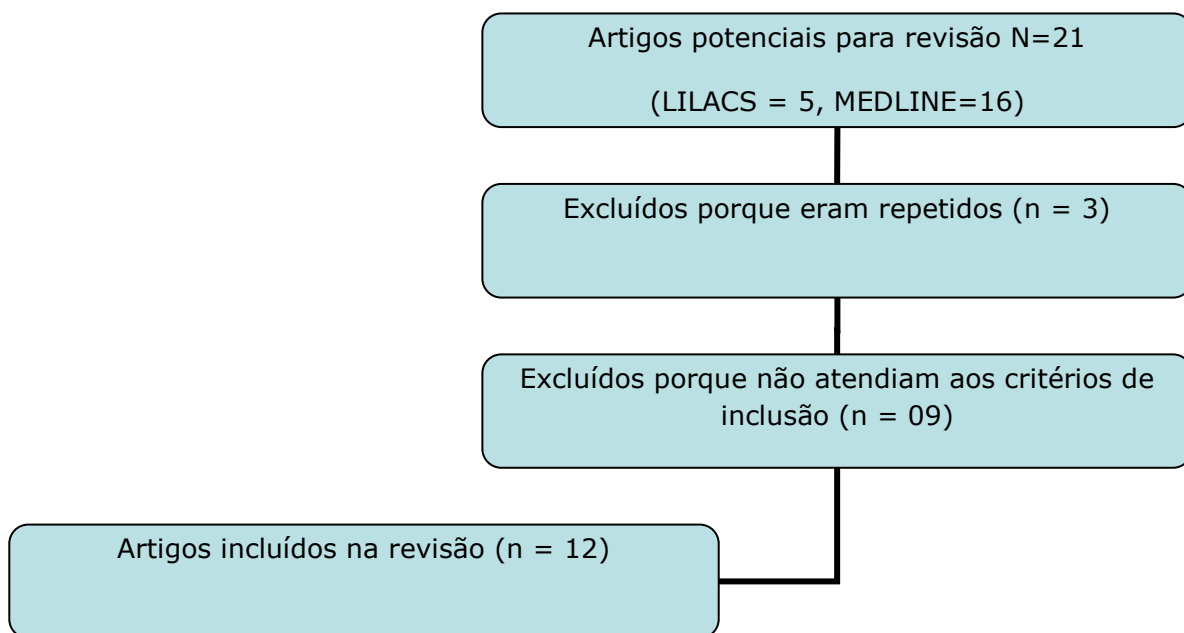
Artigos potenciais para revisão N=21

(LILACS = 5, MEDLINE=16)

Excluídos porque eram repetidos (n = 3)

Excluídos porque não atendiam aos critérios de inclusão (n = 09)

Artigos incluídos na revisão (n = 12)